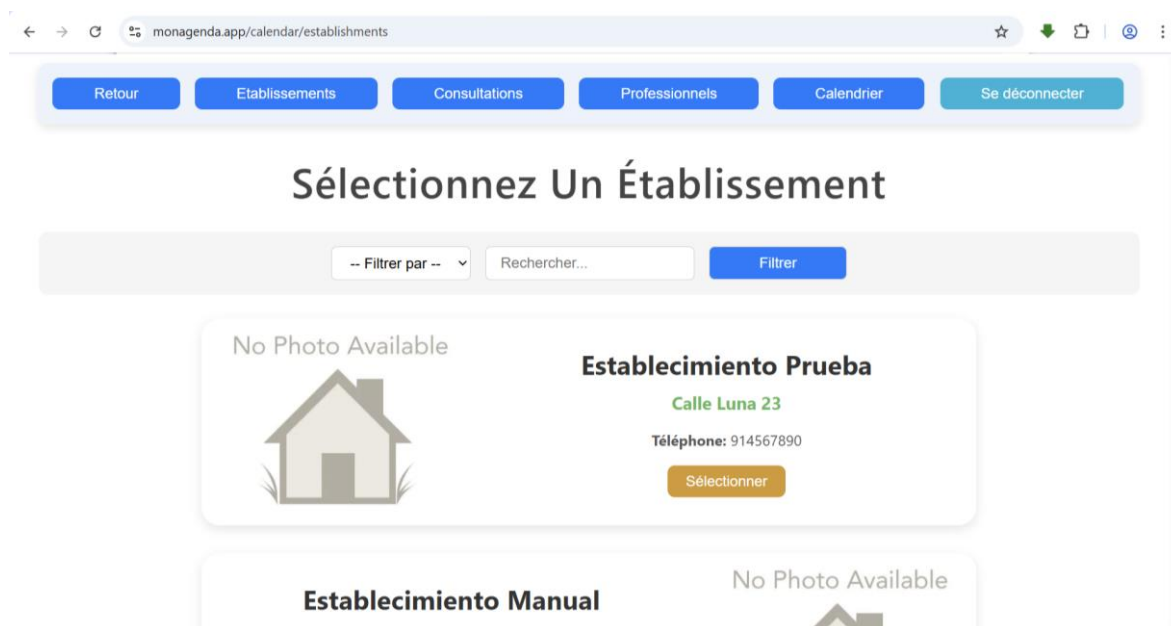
monagenda.app/calendar/establishments

Retour | Etablissements | Consultations | Professionnels | Calendrier | Se déconnecter

Sélectionnez Un Établissement

-- Filtrer par -- | Rechercher... | Filtrer

No Photo Available

Establecimiento Prueba

Calle Luna 23

Téléphone: 914567890

Sélectionner

No Photo Available

Establecimiento Manual